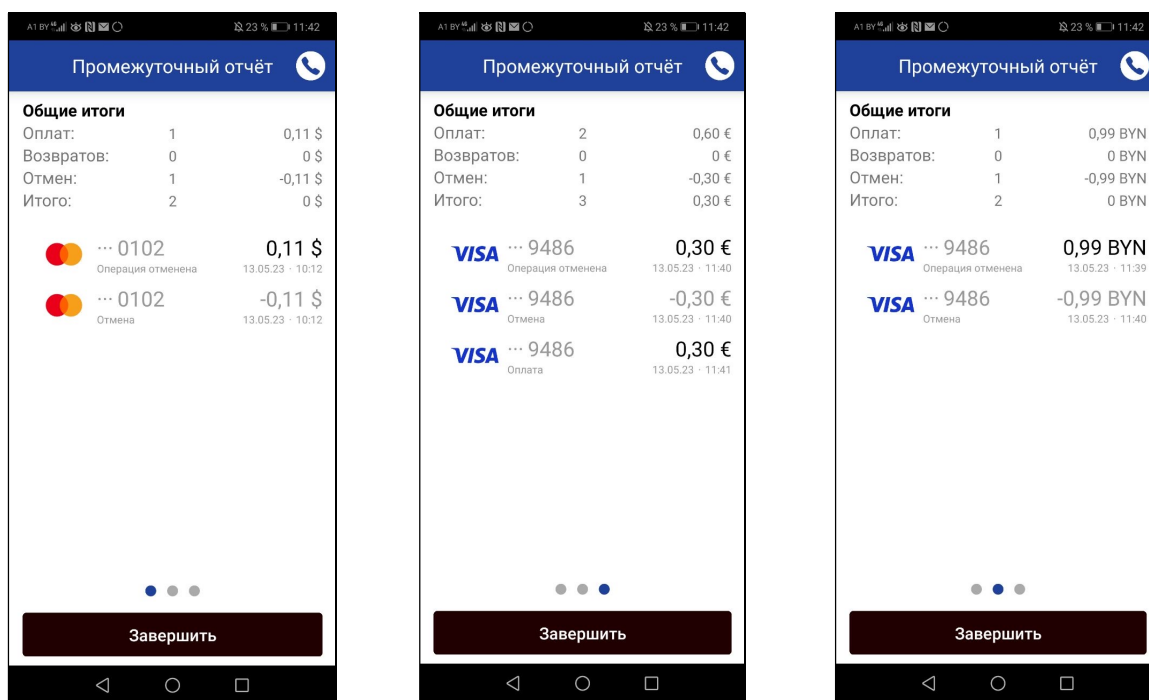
A1 BY 23 % 11:42

Промежуточный отчёт

Общие итоги

| | | |
|---|---|---|
| Оплат: | 1 | 0,11 $ |
| Возвратов: | 0 | 0 $ |
| Отмен: | 1 | -0,11 $ |
| Итого: | 2 | 0 $ |

··· 0102 0,11 $
Операция отменена 13.05.23 · 10:12

··· 0102 -0,11 $
Отмена 13.05.23 · 10:12

Завершить

A1 BY 23 % 11:42

Промежуточный отчёт

Общие итоги

| | | |
|---|---|---|
| Оплат: | 2 | 0,60 € |
| Возвратов: | 0 | 0 € |
| Отмен: | 1 | -0,30 € |
| Итого: | 3 | 0,30 € |

VISA ··· 9486 0,30 €
Операция отменена 13.05.23 · 11:40

VISA ··· 9486 -0,30 €
Отмена 13.05.23 · 11:40

VISA ··· 9486 0,30 €
Оплата 13.05.23 · 11:41

Завершить

A1 BY 23 % 11:42

Промежуточный отчёт

Общие итоги

| | | |
|---|---|---|
| Оплат: | 1 | 0,99 BYN |
| Возвратов: | 0 | 0 BYN |
| Отмен: | 1 | -0,99 BYN |
| Итого: | 2 | 0 BYN |

VISA ··· 9486 0,99 BYN
Операция отменена 13.05.23 · 11:39

VISA ··· 9486 -0,99 BYN
Отмена 13.05.23 · 11:40

Завершить